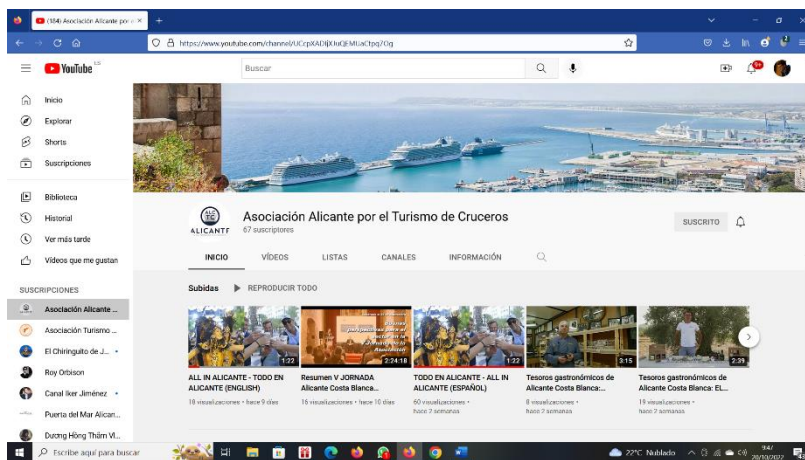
(184) Asociación Alicante por e ×
+
https://www.youtube.com/channel/UCcpXADljXUuQEMUaCtpq7Qg
YouTube ES
Buscar
9+
Inicio
Explorar
Shorts
Suscripciones
Biblioteca
Historial
Ver más tarde
Vídeos que me gustan
SUSCRIPCIONES
Asociación Alicante ...
Asociación Turismo ...
El Chiringuito de J...
Roy Orbison
Canal Iker Jiménez
Puerta del Mar Alican...
Dương Hồng Thắm Vl...
ALICANTE
Asociación Alicante por el Turismo de Cruceros
67 suscriptores
SUSCRITO
INICIO
VÍDEOS
LISTAS
CANALES
INFORMACIÓN
Subidas
REPRODUCIR TODO
1:22
ALL IN ALICANTE - TODO EN ALICANTE (ENGLISH)
18 visualizaciones • hace 9 días
2:24:18
Resumen V JORNADA Alicante Costa Blanca...
16 visualizaciones • hace 10 días
1:22
TODO EN ALICANTE - ALL IN ALICANTE (ESPAÑOL)
60 visualizaciones • hace 2 semanas
3:15
Tesoros gastronómicos de Alicante Costa Blanca:...
8 visualizaciones • hace 2 semanas
2:39
Tesoros gastronómicos de Alicante Costa Blanca: EL...
19 visualizaciones • hace 2 semanas
Escribe aquí para buscar
22°C Nublado
9:47
20/10/2022